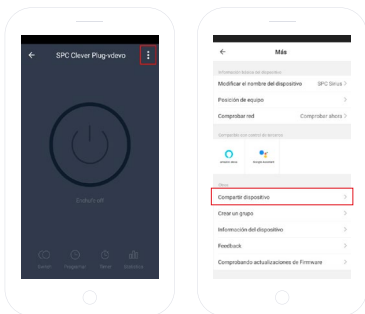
SPC Clever Plug-vdevo

Switch off

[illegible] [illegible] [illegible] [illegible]

Más

Información básica del dispositivo

Modificar el nombre del dispositivo SPC Sirius >

Posición de equipo >

Comprobar red Comprobar ahora >

Compatible con control de terceros

amazon alexa Google Assistant

Otros

Compartir dispositivo >

Crear un grupo >

Información del dispositivo >

Feedback >

Comprobando actualizaciones de Firmware >